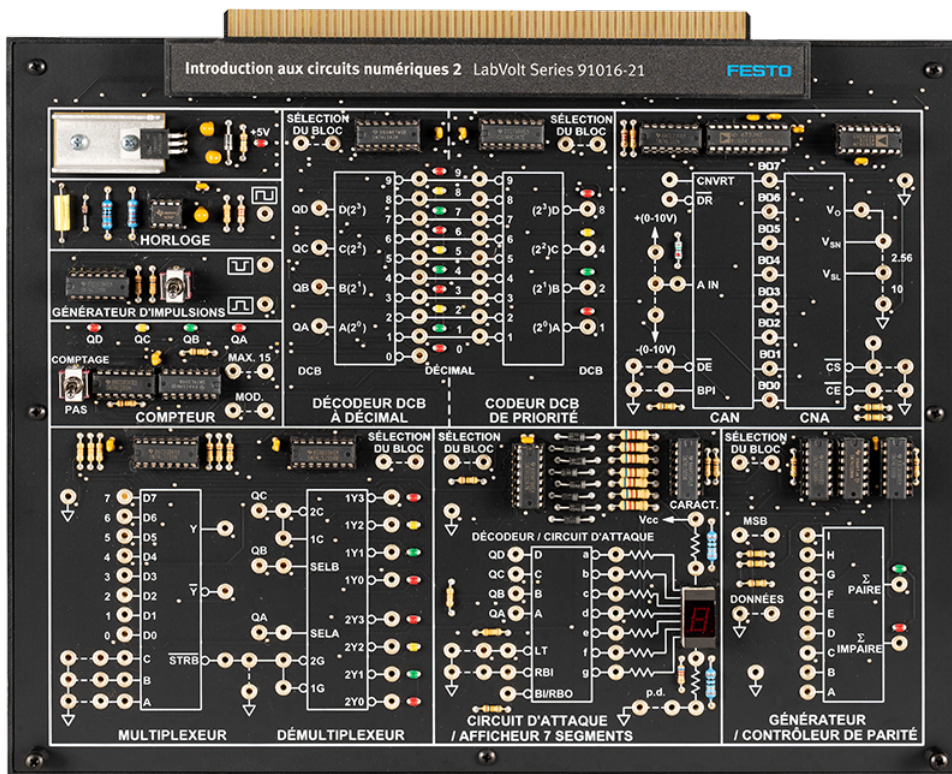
Introduction aux circuits numériques 2 LabVolt Series 91016-21 FESTO

+5V

HORLOGE

GÉNÉRATEUR D'IMPULSIONS

QD QC QB QA

COMPTAGE

PAS

MAX. 15

MOD.

COMPTEUR

SÉLECTION DU BLOC

QD $D(2^3)$
QC $C(2^2)$
QB $B(2^1)$
QA $A(2^0)$

9 8 7 6 5 4 3 2 1 0

DCB

DÉCIMAL

DÉCODEUR DCB À DÉCIMAL

SÉLECTION DU BLOC

9 8 7 6 5 4 3 2 1 0

$(2^3)D$ 8
$(2^2)C$ 4
$(2^1)B$ 2
$(2^0)A$ 1

DCB

CODEUR DCB DE PRIORITÉ

CNVRT
DR
+(0-10V)
A IN
-(0-10V)
DE
BPI

CAN

BD7 BD6 BD5 BD4 BD3 BD2 BD1 BD0

$V_O$
$V_{SN}$
$V_{SL}$
2.56
10
CS
CE

CNA

SÉLECTION DU BLOC

7 D7
6 D6
5 D5
4 D4
3 D3
2 D2
1 D1
0 D0

Y
$\overline{Y}$

C
B
A
STRB

MULTIPLEXEUR

QC 2C 1C
QB SELB
QA SELA
2G 1G

1Y3 1Y2 1Y1 1Y0
2Y3 2Y2 2Y1 2Y0

DÉMULTIPLEXEUR

SÉLECTION DU BLOC

CARACT.

Vcc

DÉCODEUR / CIRCUIT D'ATTAQUE

QD D
QC C
QB B
QA A
LT
RBI
BI/RBO

a b c d e f g

p.d.

CIRCUIT D'ATTAQUE / AFFICHEUR 7 SEGMENTS

SÉLECTION DU BLOC

MSB

DONNÉES

I H G F E D C B A

Σ PAIRE

Σ IMPAIRE

GÉNÉRATEUR / CONTRÔLEUR DE PARITÉ